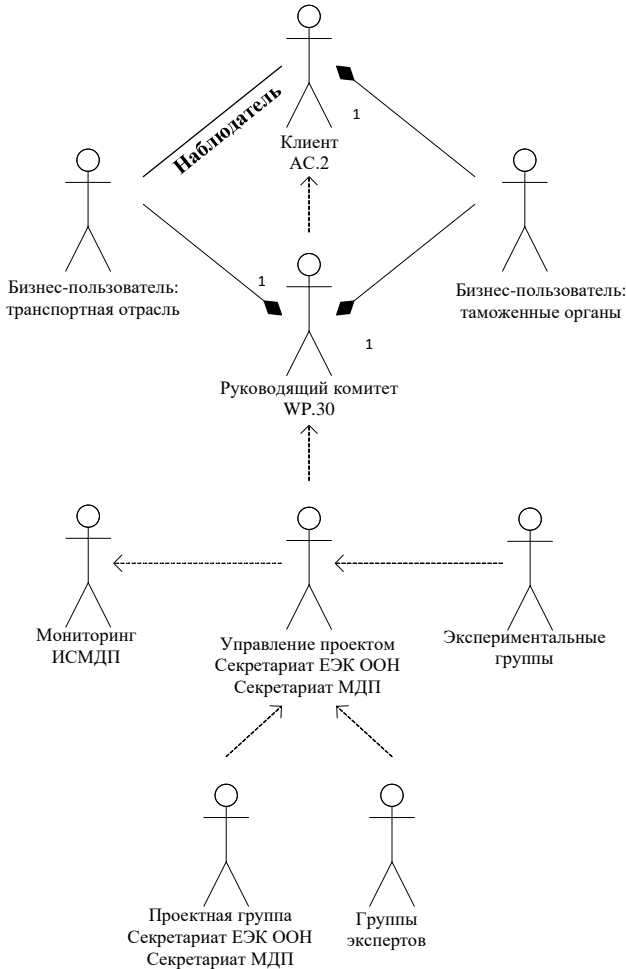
Наблюдатель

Клиент
AC.2

1

Бизнес-пользователь:
транспортная отрасль

1

Бизнес-пользователь:
таможенные органы

1

Руководящий комитет
WP.30

Мониторинг
ИСМДП

Управление проектом
Секретариат ЕЭК ООН
Секретариат МДП

Экспериментальные
группы

Проектная группа
Секретариат ЕЭК ООН
Секретариат МДП

Группы
экспертов